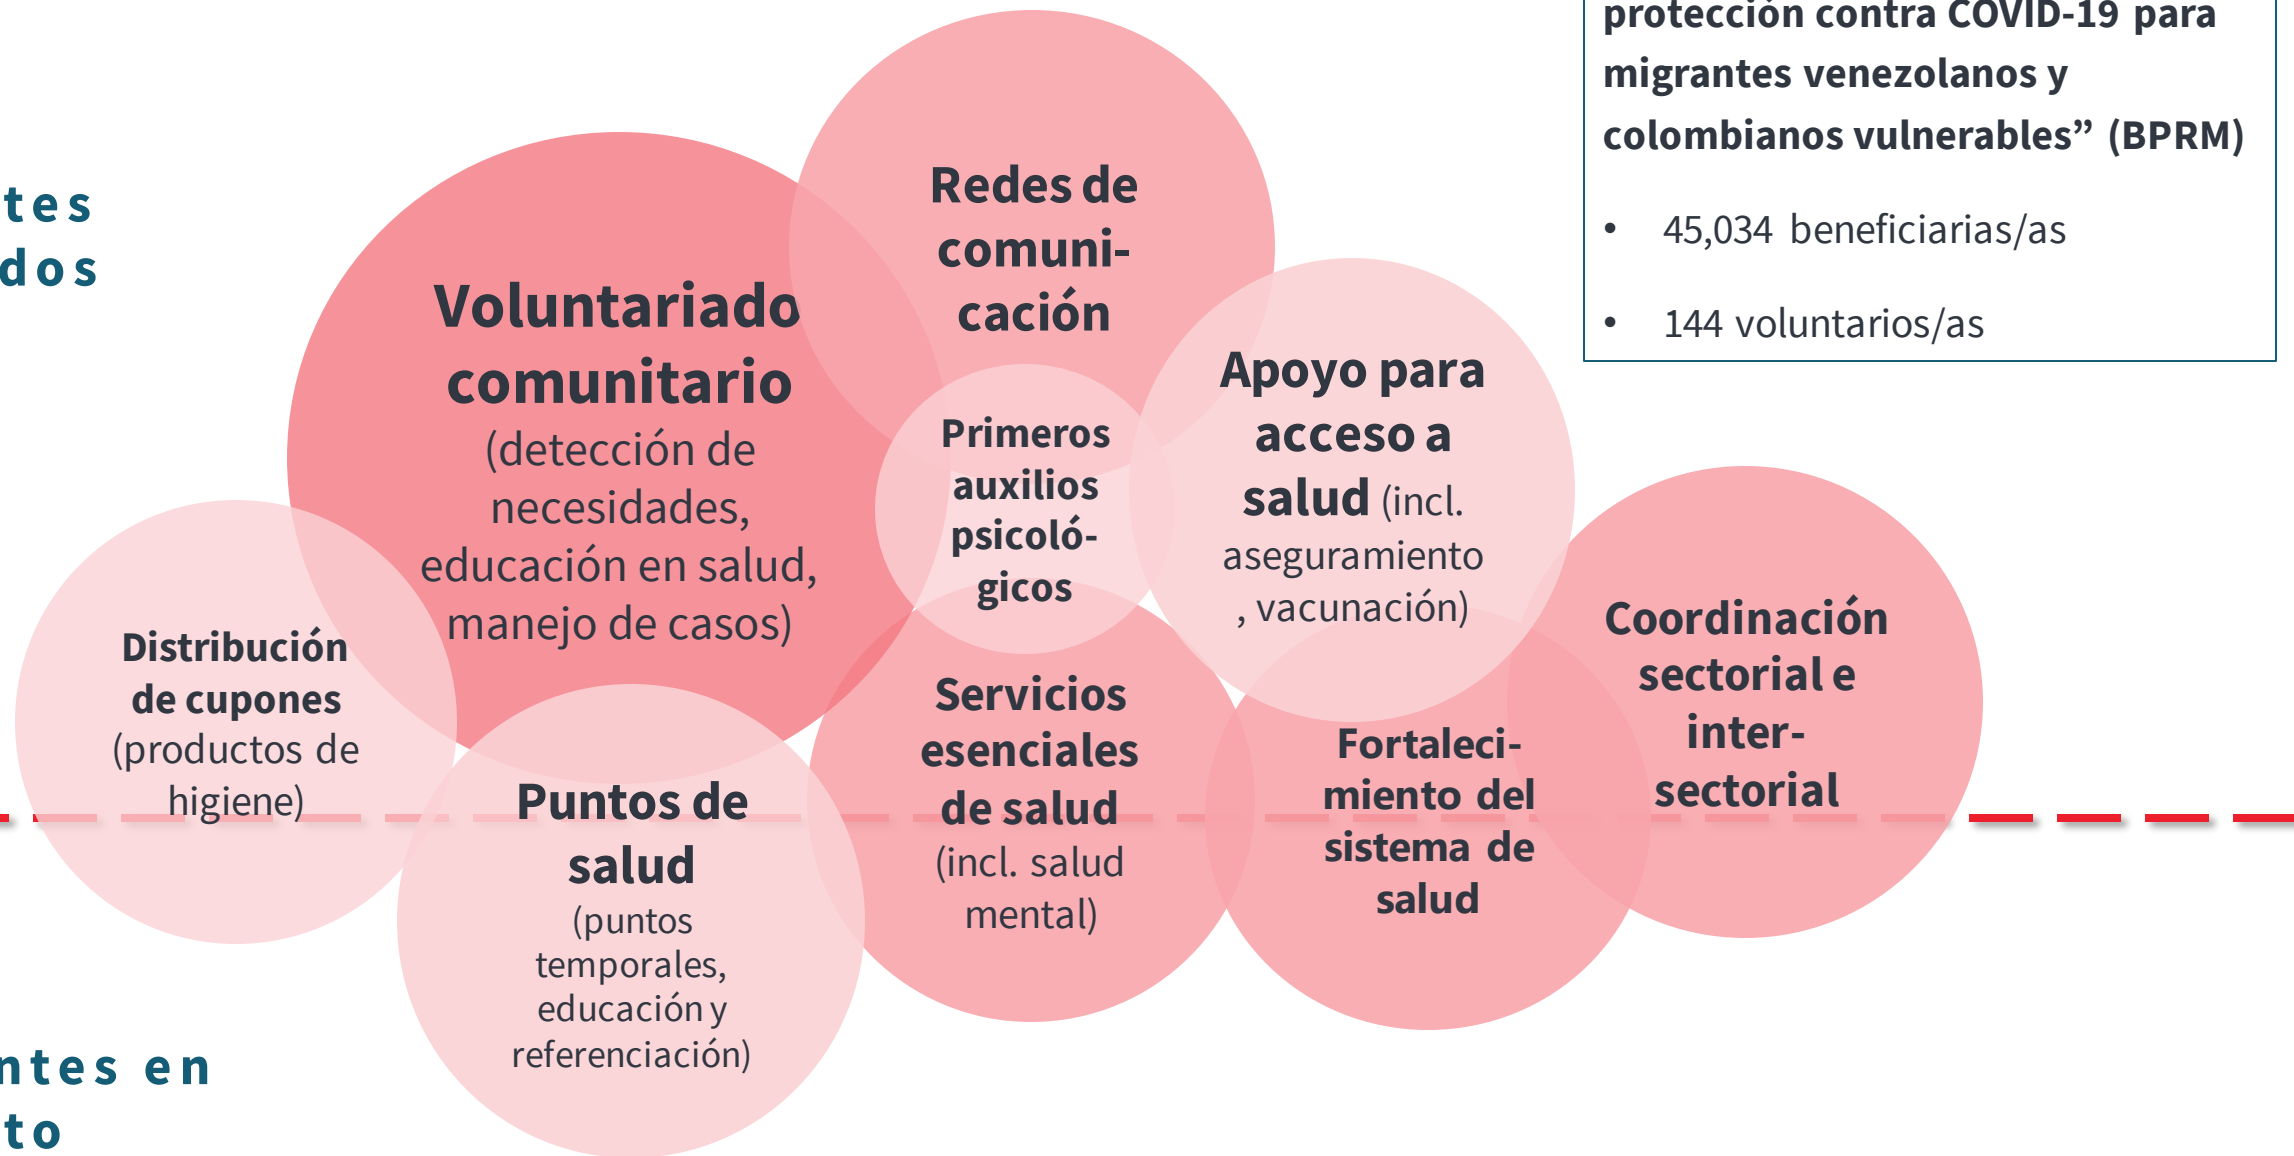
protección contra COVID-19 para migrantes venezolanos y colombianos vulnerables" (BPRM)

- 45,034 beneficiarias/as
- 144 voluntarios/as

tes
dos

Voluntariado comunitario (detección de necesidades, educación en salud, manejo de casos)

Redes de comunicación

Primeros auxilios psicológicos

Apoyo para acceso a salud (incl. aseguramiento, vacunación)

Distribución de cupones (productos de higiene)

Puntos de salud (puntos temporales, educación y referenciación)

Servicios esenciales de salud (incl. salud mental)

Fortalecimiento del sistema de salud

Coordinación sectorial e inter-sectorial

ntes en
to